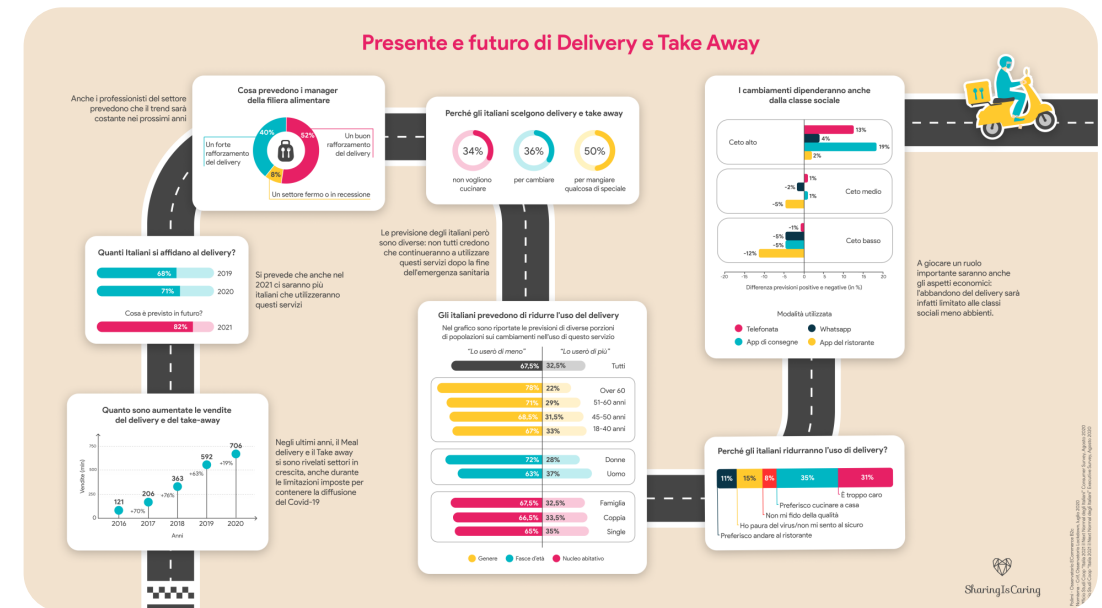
Presente e futuro di Delivery e Take Away

Anche i professionisti del settore prevedono che il trend sarà costante nei prossimi anni

Cosa prevedono i manager della filiera alimentare

40%
52%
8%

Un forte rafforzamento del delivery

Un buon rafforzamento del delivery

Un settore fermo o in recessione

Perché gli italiani scelgono delivery e take away

34%
non vogliono cucinare

36%
per cambiare

50%
per mangiare qualcosa di speciale

I cambiamenti dipenderanno anche dalla classe sociale

Ceto alto
13%
4%
19%
2%

Ceto medio
1%
-2%
1%
-5%

Ceto basso
-1%
-5%
-5%
-12%

-20 -15 -10 -5 0 5 10 15 20

Differenza previsioni positive e negative (in %)

Modalità utilizzata

Telefonata
Whatsapp
App di consegne
App del ristorante

Quanti Italiani si affidano al delivery?

68% 2019
71% 2020

Cosa è previsto in futuro?
82% 2021

Si prevede che anche nel 2021 ci saranno più italiani che utilizzeranno questi servizi

Le previsione degli italiani però sono diverse: non tutti credono che continueranno a utilizzare questi servizi dopo la fine dell'emergenza sanitaria

A giocare un ruolo importante saranno anche gli aspetti economici: l'abbandono del delivery sarà infatti limitato alle classi sociali meno abbienti.

Gli italiani prevedono di ridurre l'uso del delivery

Nel grafico sono riportate le previsioni di diverse porzioni di popolazioni sui cambiamenti nell'uso di questo servizio

"Lo userò di meno"
"Lo userò di più"

67,5% 32,5% Tutti

78% 22% Over 60
71% 29% 51-60 anni
68,5% 31,5% 45-50 anni
67% 33% 18-40 anni

72% 28% Donne
63% 37% Uomo

67,5% 32,5% Famiglia
66,5% 33,5% Coppia
65% 35% Single

Genere
Fasce d'età
Nucleo abitativo

Quanto sono aumentate le vendite del delivery e del take-away

Vendite (mln)
750
500
250
0

121
206
363
592
706

+70%
+76%
+63%
+19%

2016 2017 2018 2019 2020
Anni

Negli ultimi anni, il Meal delivery e il Take away si sono rivelati settori in crescita, anche durante le limitazioni imposte per contenere la diffusione del Covid-19

Perché gli italiani ridurranno l'uso di delivery?

11%
15%
8%
35%
31%

È troppo caro
Preferisco cucinare a casa
Non mi fido della qualità
Ho paura del virus/non mi sento al sicuro
Preferisco andare al ristorante

SharingIsCaring